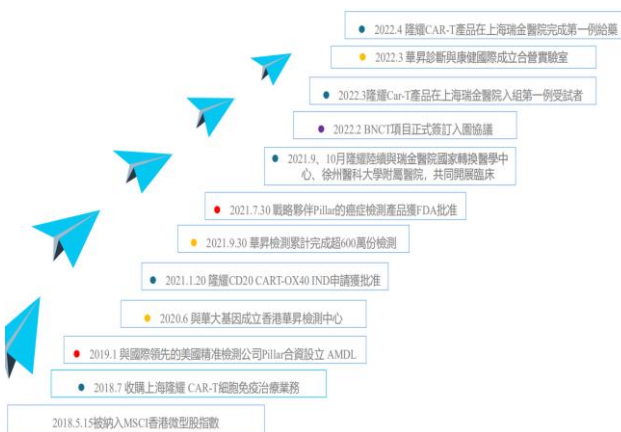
2022.4 隆耀CAR-T產品在上海瑞金醫院完成第一例給藥

2022.3 華昇診斷與康健國際成立合營實驗室

2022.3隆耀Car-T產品在上海瑞金醫院入組第一例受試者

2022.2 BNCT項目正式簽訂入圍協議

2021.9、10月隆耀陸續與瑞金醫院國家轉換醫學中心、徐州醫科大學附屬醫院，共同開展臨床

2021.7.30 戰略夥伴Pillar的癌症檢測產品獲FDA批准

2021.9.30 華昇檢測累計完成超600萬份檢測

2021.1.20 隆耀CD20 CART-OX40 IND申請獲批准

2020.6 與華大基因成立香港華昇檢測中心

2019.1 與國際領先的美國精准檢測公司Pillar合資設立 AMDL

2018.7 收購上海隆耀 CAR-T細胞免疫治療業務

2018.5.15被納入MSCI香港微型股指數